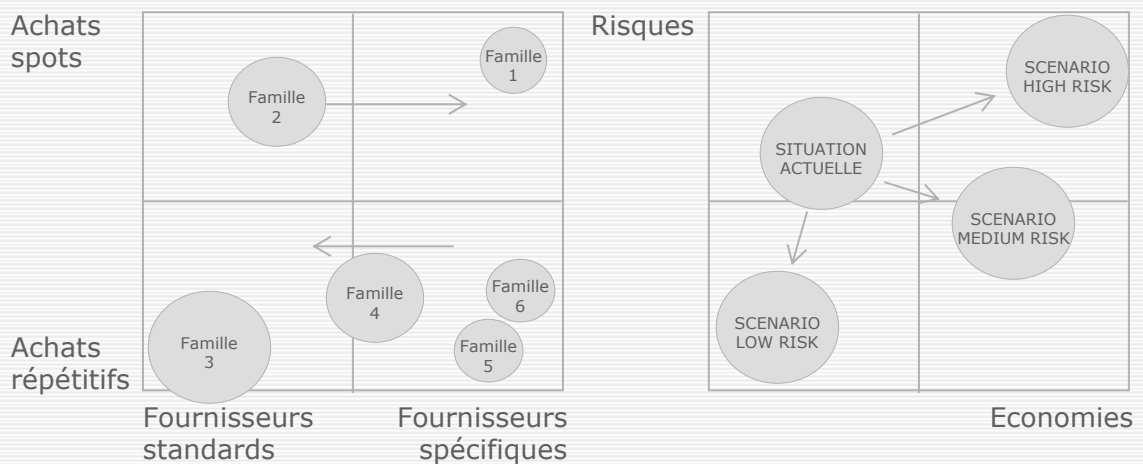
Achats spots

Famille 2

Famille 1

Famille 4

Famille 6

Famille 3

Famille 5

Achats répétitifs

Fournisseurs standards

Fournisseurs spécifiques

Risques

SITUATION ACTUELLE

SCENARIO HIGH RISK

SCENARIO MEDIUM RISK

SCENARIO LOW RISK

Economies